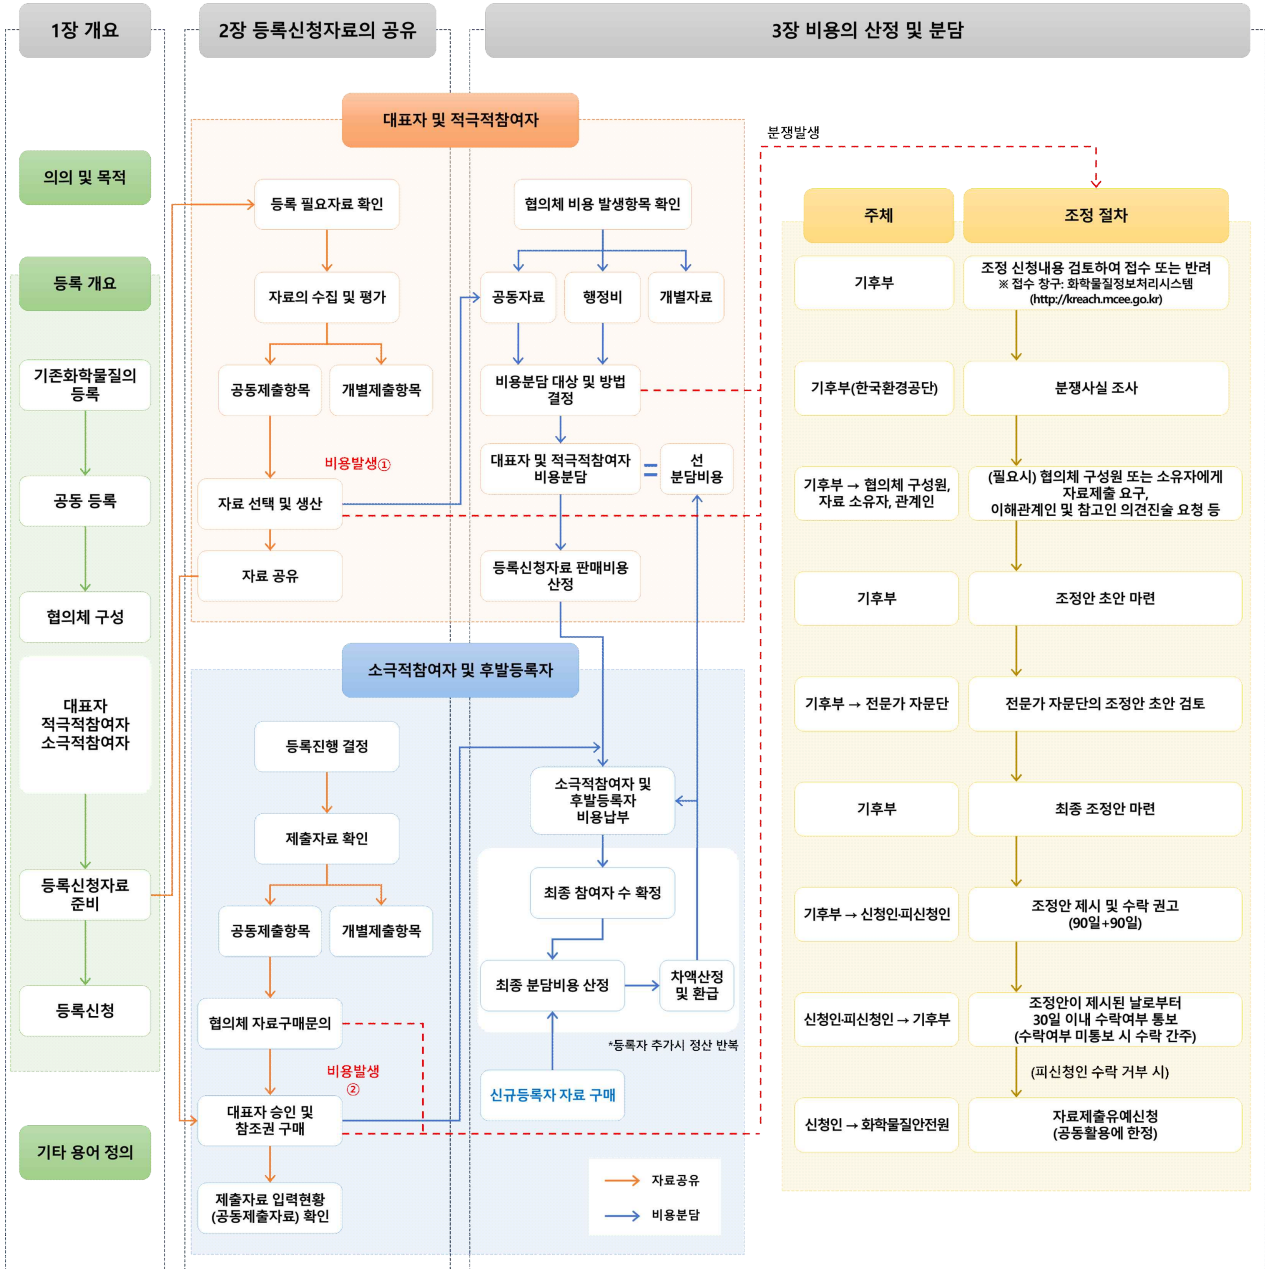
1장 개요

의의 및 목적

등록 개요

기존화학물질의 등록

공동 등록

협의체 구성

대표자 적극적참여자 소극적참여자

등록신청자료 준비

등록신청

기타 용어 정의

2장 등록신청자료의 공유

대표자 및 적극적참여자

등록 필요자료 확인

자료의 수집 및 평가

공동제출항목

개별제출항목

비용발생①

자료 선택 및 생산

자료 공유

협의체 비용 발생항목 확인

공동자료

행정비

개별자료

비용분담 대상 및 방법 결정

대표자 및 적극적참여자 비용분담

=

선 분담비용

등록신청자료 판매비용 산정

소극적참여자 및 후발등록자

등록진행 결정

제출자료 확인

공동제출항목

개별제출항목

협의체 자료구매문의

비용발생 ②

대표자 승인 및 참조권 구매

제출자료 입력현황 (공동제출자료) 확인

소극적참여자 및 후발등록자 비용납부

최종 참여자 수 확정

최종 분담비용 산정

차액산정 및 환급

*등록자 추가시 정산 반복

신규등록자 자료 구매

자료공유

비용분담

3장 비용의 산정 및 분담

분쟁발생

| 주체 | 조정 절차 |
|---|---|
| 기후부 | 조정 신청내용 검토하여 접수 또는 반려 ※ 접수 창구: 화학물질정보처리시스템 (http://kreach.mcee.go.kr) |
| 기후부(한국환경공단) | 분쟁사실 조사 |
| 기후부 → 협의체 구성원, 자료 소유자, 관계인 | (필요시) 협의체 구성 또는 소유자에게 자료제출 요구, 이해관계인 및 참고인 의견진술 요청 등 |
| 기후부 | 조정안 초안 마련 |
| 기후부 → 전문가 자문단 | 전문가 자문단의 조정안 초안 검토 |
| 기후부 | 최종 조정안 마련 |
| 기후부 → 신청인·피신청인 | 조정안 제시 및 수락 권고 (90일+90일) |
| 신청인·피신청인 → 기후부 | 조정안이 제시된 날로부터 30일 이내 수락여부 통보 (수락여부 미통보 시 수락 간주) |
| | (피신청인 수락 거부 시) |
| 신청인 → 화학물질안전원 | 자료제출유예신청 (공동활용에 한정) |